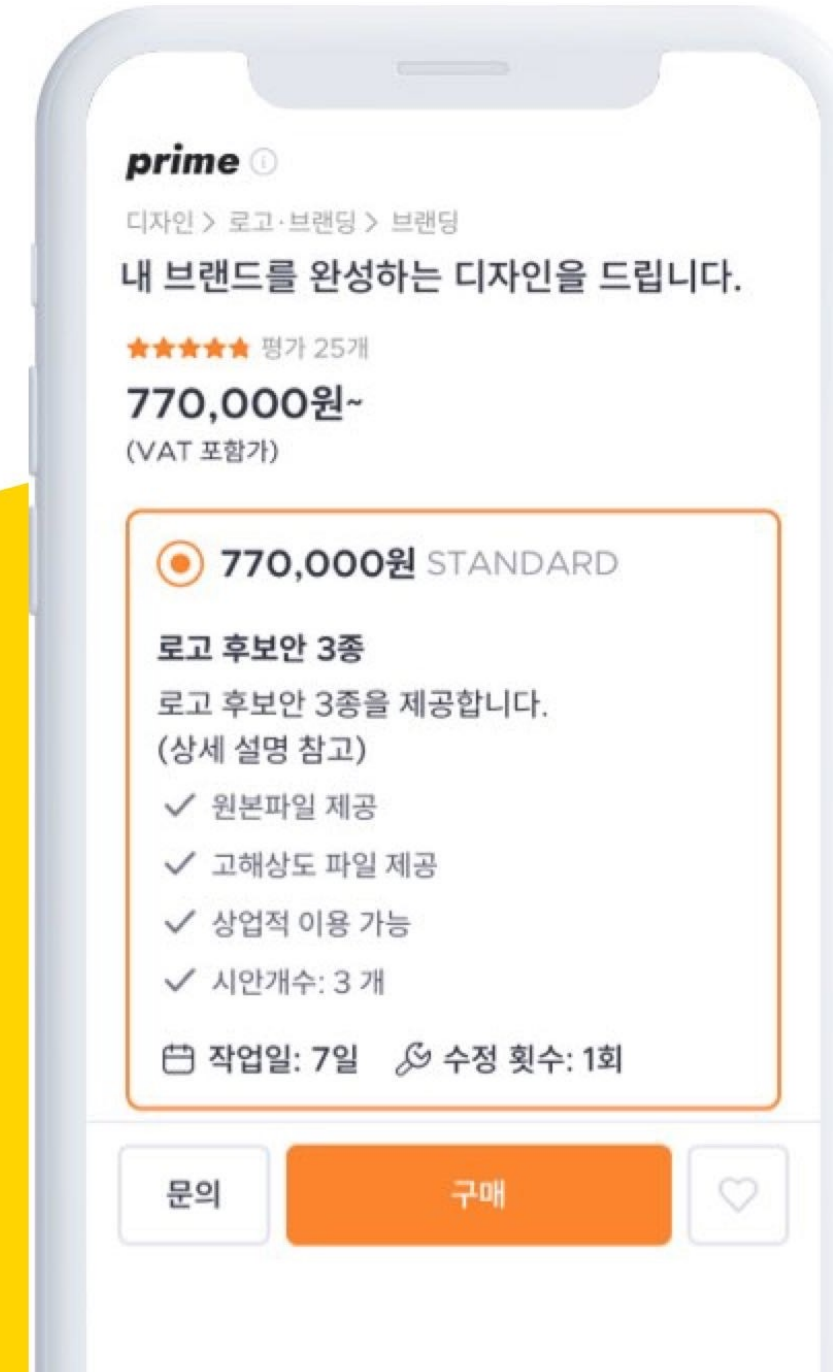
prime

디자인 > 로고·브랜딩 > 브랜딩

내 브랜드를 완성하는 디자인을 드립니다.

★★★★★ 평가 25개

770,000원~
(VAT 포함가)

770,000원 STANDARD

로고 후보안 3종
로고 후보안 3종을 제공합니다.
(상세 설명 참고)

✓ 원본파일 제공
✓ 고해상도 파일 제공
✓ 상업적 이용 가능
✓ 시안개수: 3 개

작업일: 7일 수정 횟수: 1회

문의 구매